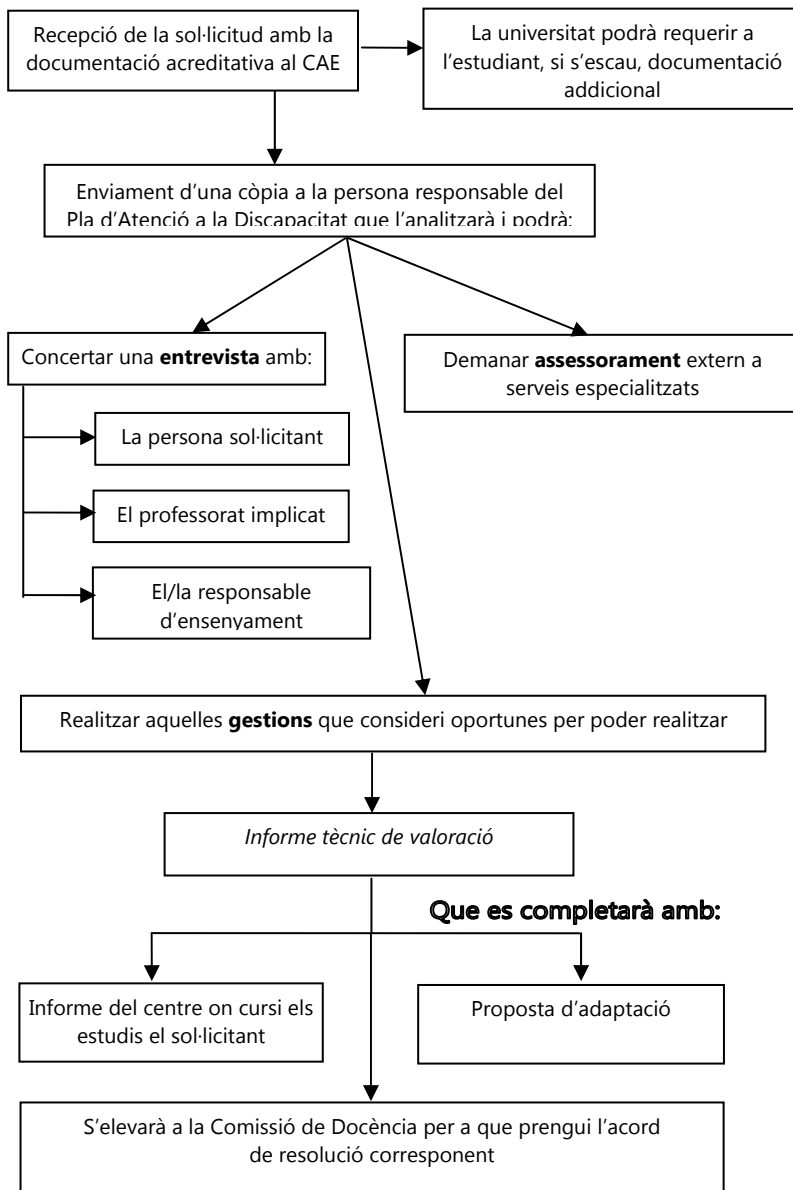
Recepció de la sol·licitud amb la documentació acreditativa al CAE

La universitat podrà requerir a l'estudiant, si s'escau, documentació addicional

Enviament d'una còpia a la persona responsable del Pla d'Atenció a la Discapacitat que l'analitzarà i podrà:

Concertar una **entrevista** amb:

Demanar **assessorament** extern a serveis especialitzats

La persona sol·licitant

El professorat implicat

El/la responsable d'ensenyament

Realitzar aquelles **gestions** que consideri oportunes per poder realitzar

*Informe tècnic de valoració*

Que es completarà amb:

Informe del centre on cursi els estudis el sol·licitant

Proposta d'adaptació

S'elevarà a la Comissió de Docència per a que prengui l'acord de resolució corresponent